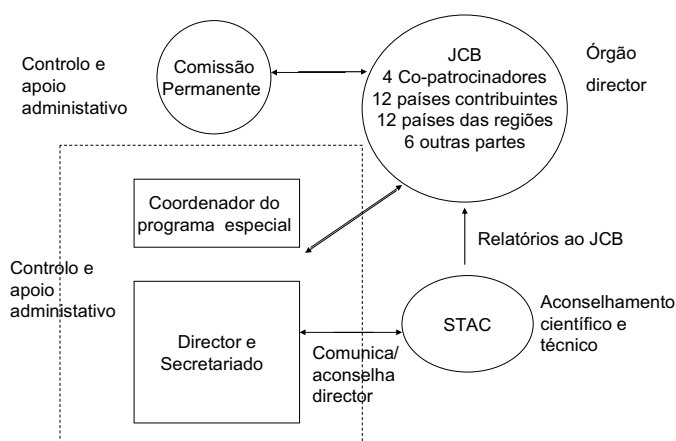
Controlo e apoio administativo

Comissão Permanente

JCB
4 Co-patrocinadores
12 países contribuintes
12 países das regiões
6 outras partes

Órgão director

Coordenador do programa especial

Relatórios ao JCB

Controlo e apoio administativo

Director e Secretariado

STAC

Aconselhamento científico e técnico

Comunica/ aconselha director